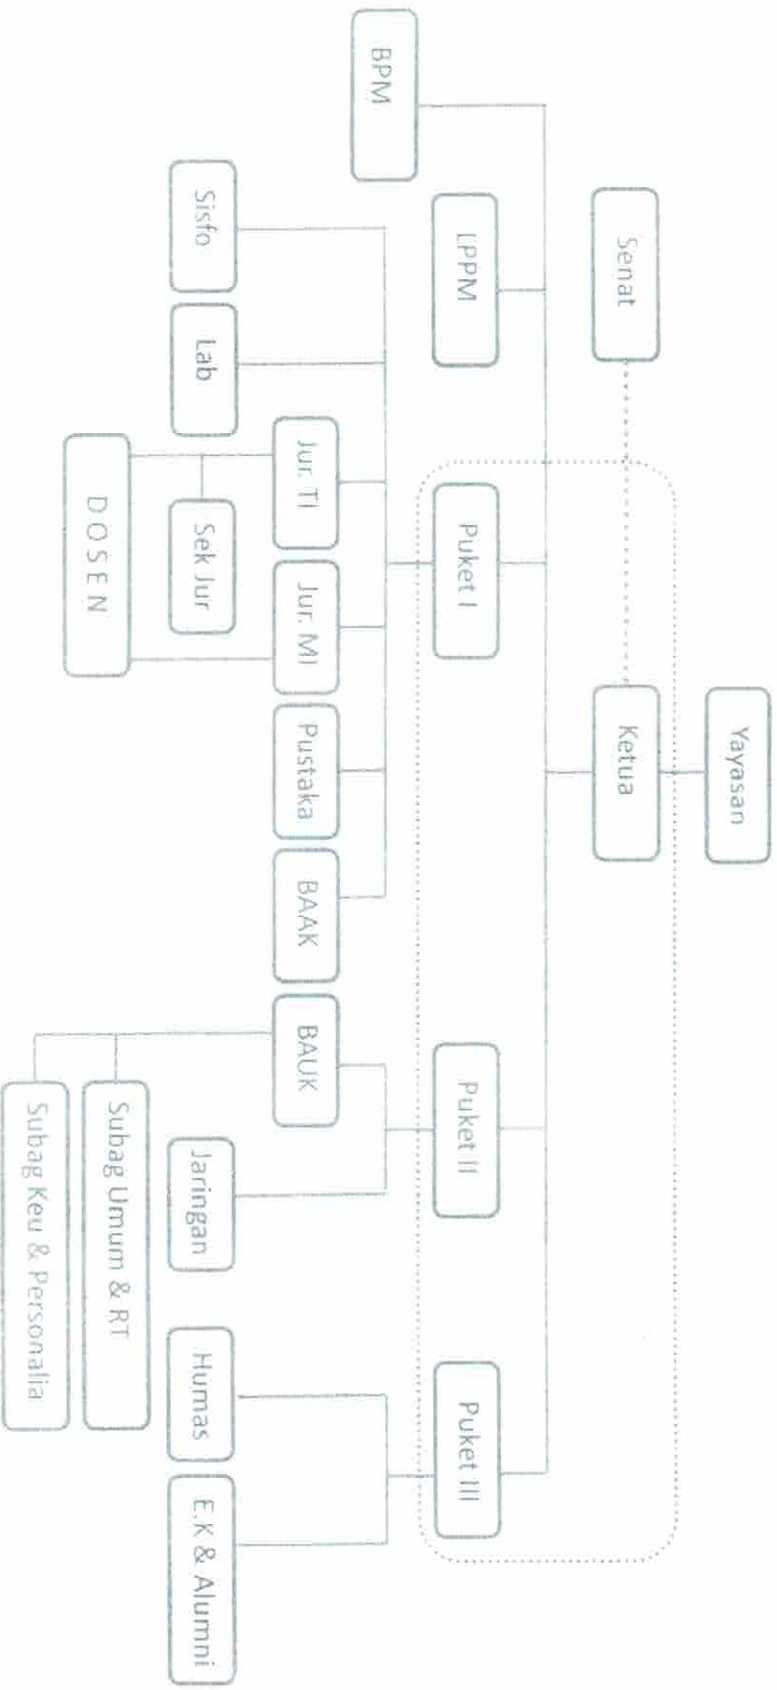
Yayasan

Ketua

Senat

BPM

LPPM

Puket I

Puket II

Puket III

Sisfo

Lab

Jur. TI

Sek Jur

Jur. MI

DOSEN

Pustaka

BAAK

BAUK

Subag Umum & RT

Subag Keu & Personalia

Jaringan

Humas

E.K & Alumni